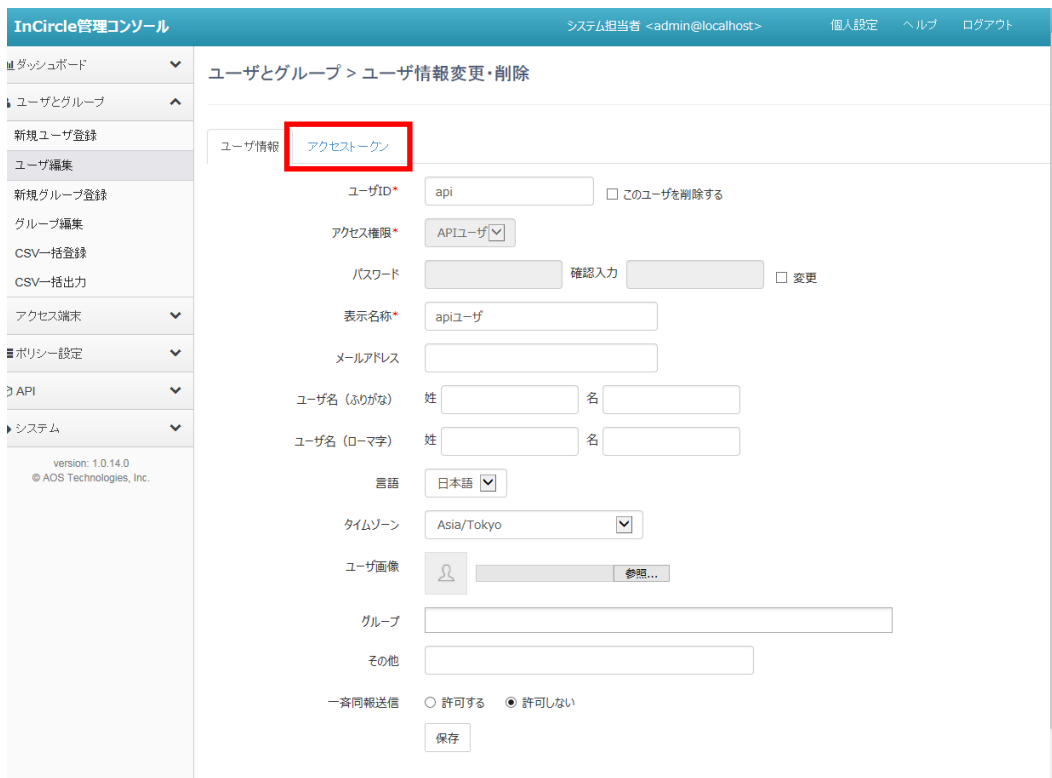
InCircle管理コンソール

システム担当者 <admin@localhost>　個人設定　ヘルプ　ログアウト

ダッシュボード
ユーザとグループ
新規ユーザ登録
ユーザ編集
新規グループ登録
グループ編集
CSV一括登録
CSV一括出力
アクセス端末
ポリシー設定
API
システム

version: 1.0.14.0
© AOS Technologies, Inc.

ユーザとグループ > ユーザ情報変更・削除

ユーザ情報　アクセストークン

ユーザID* api　□ このユーザを削除する

アクセス権限* APIユーザ

パスワード　確認入力　□ 変更

表示名称* apiユーザ

メールアドレス

ユーザ名（ふりがな）姓　名

ユーザ名（ローマ字）姓　名

言語 日本語

タイムゾーン Asia/Tokyo

ユーザ画像　参照...

グループ

その他

一斉同報送信 ○ 許可する ◉ 許可しない

保存